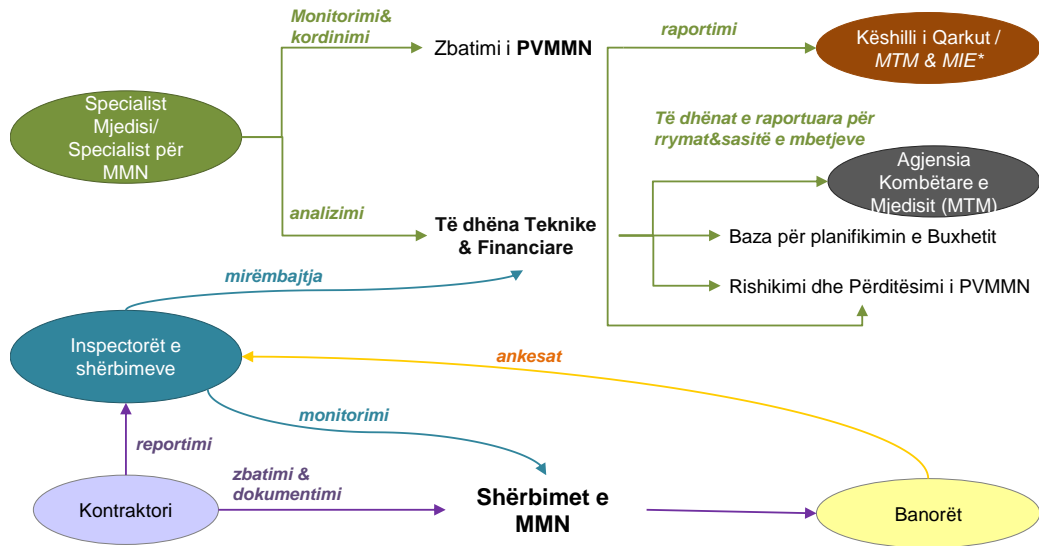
Specialist Mjedisi/ Specialist për MMN

Monitorimi& kordinimi

Zbatimi i **PVMMN**

raportimi

Këshilli i Qarkut / *MTM & MIE**

Të dhënat e raportuara për rrymat&sasitë e mbetjeve

Agjensia Kombëtare e Mjedisit (MTM)

analizimi

**Të dhëna Teknike & Financiare**

Baza për planifikimin e Buxhetit

Rishikimi dhe Përditësimi i PVMMN

mirëmbajtja

Inspectorët e shërbimeve

ankesat

monitorimi

reportimi

zbatimi & dokumentimi

Kontraktori

**Shërbimet e MMN**

Banorët